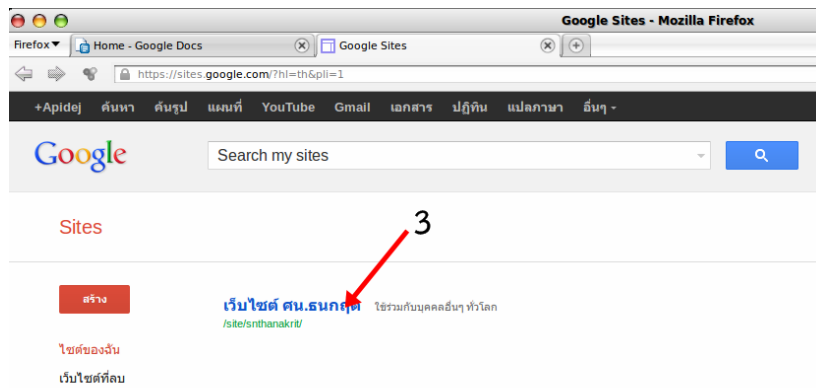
Google Sites - Mozilla Firefox

Firefox
Home - Google Docs
Google Sites

https://sites.google.com/?hl=th&pli=1

+Apidej ค้นหา ค้นรูป แผนที่ YouTube Gmail เอกสาร ปฏิทิน แปลภาษา อื่นๆ

Google
Search my sites

Sites

3

สร้าง

เว็บไซต์ ศน.ธนกฤต ใช้ร่วมกับบุคคลอื่นๆ ทั่วโลก
/site/snthanakrit/

ไซต์ของฉัน
เว็บไซต์ที่ลบ